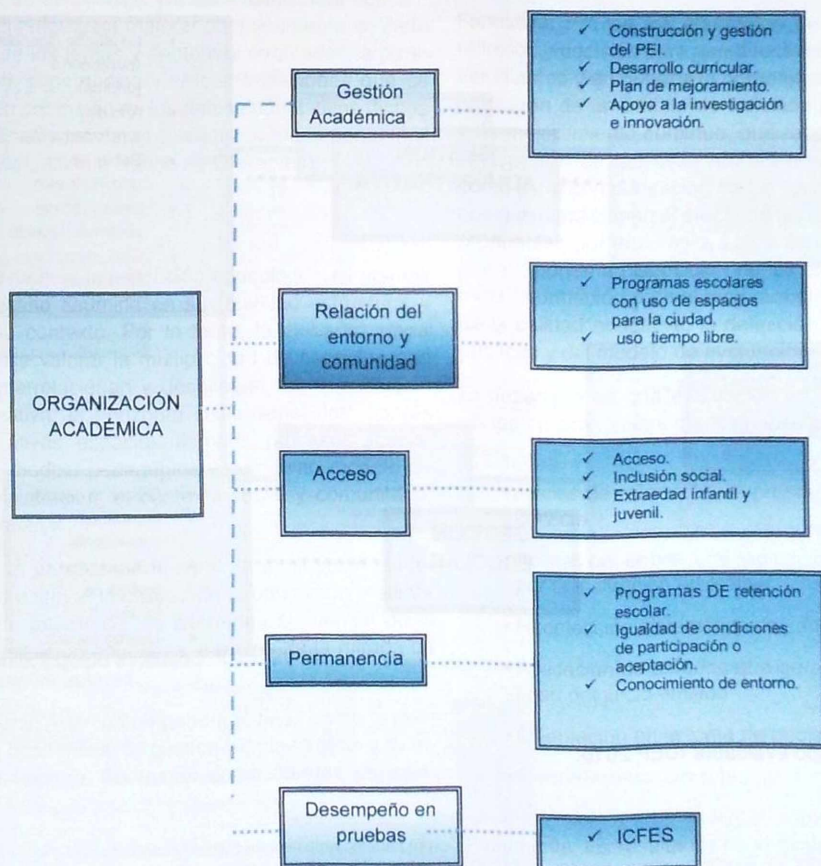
ORGANIZACIÓN ACADÉMICA

Gestión Académica

✓ Construcción y gestión del PEI.
✓ Desarrollo curricular.
✓ Plan de mejoramiento.
✓ Apoyo a la investigación e innovación.

Relación del entorno y comunidad

✓ Programas escolares con uso de espacios para la ciudad.
✓ uso tiempo libre.

Acceso

✓ Acceso.
✓ Inclusión social.
✓ Extraedad infantil y juvenil.

Permanencía

✓ Programas DE retención escolar.
✓ Igualdad de condiciones de participación o aceptación.
✓ Conocimiento de entorno.

Desempeño en pruebas

✓ ICFES